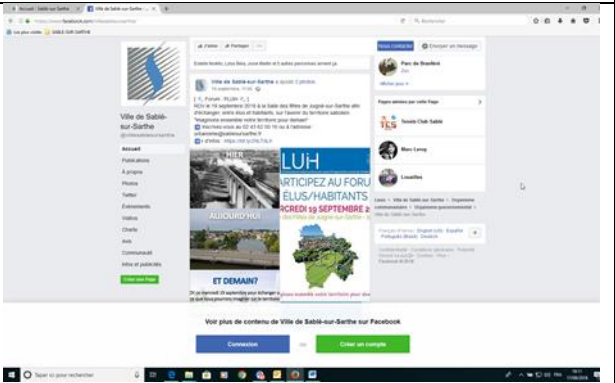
Accueil - Sablé-sur-Sarthe | Ville de Sablé-sur-Sarthe

https://www.facebook.com/villesablesursarthe

Rechercher

Les plus visités | SABLÉ-SUR-SARTHE

Ville de Sablé-sur-Sarthe

@villesablesursarthe

Accueil
Publications
À propos
Photos
Twitter
Événements
Visites
Charte
Avis
Communauté
Infos et publicités

Créer une Page

J'aime | Partager | ...

Nous contacter | Envoyer un message

Estelle Noëlle, Lous Nèe, yoza Madie et 5 autres personnes aiment ça.

Ville de Sablé-sur-Sarthe a ajouté 2 photos.
18 septembre, 11:00

[ F... Forum - PLUIH ? ]
RDV le 19 septembre 2018 à la Salle des fêtes de Juigné-sur-Sarthe afin d'échanger entre élus et habitants, sur l'avenir du territoire sabolien.
"Imaginons ensemble notre territoire pour demain"
Inscrivez-vous au 02 43 62 50 15 ou à l'adresse : urbanisme@sablesursarthe.fr
+ d'infos : https://bit.ly/2NJ7dLh

HIER

AUJOURD'HUI

ET DEMAIN?

PLUH

PARTICIPEZ AU FORUM
ÉLUS/HABITANTS
MERCREDI 19 SEPTEMBRE
Salle des fêtes de Juigné-sur-Sarthe

Imaginons ensemble notre territoire pour demain

Parc de Brasillé

Afficher plus

Pages aimées par cette Page

Tennis Club Sablé

Marc Leroy

Loisailles

Lieu · Ville de Sablé-sur-Sarthe · Organisme communautaire · Organisme gouvernemental · Ville de Sablé-sur-Sarthe

Français (France) · English (US) · Español · Português (Brasil) · Deutsch

Confidentialité · Conditions générales · Publicité · Choisir sa pub · Cookies · Plus · Facebook © 2018

Voir plus de contenu de Ville de Sablé-sur-Sarthe sur Facebook

Connexion | ou | Créer un compte

Taper ici pour rechercher

19:11
17/09/2018